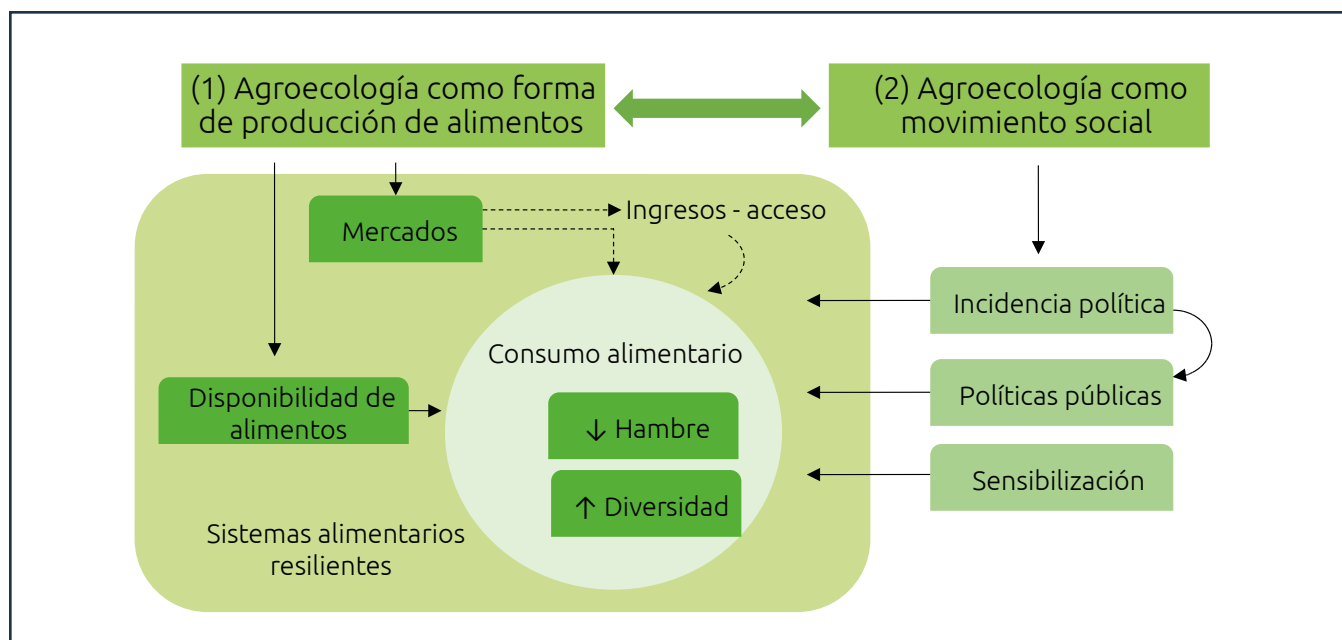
(1) Agroecología como forma de producción de alimentos

(2) Agroecología como movimiento social

Mercados

Ingresos - acceso

Incidencia política

Consumo alimentario

Disponibilidad de alimentos

Políticas públicas

↓ Hambre

↑ Diversidad

Sensibilización

Sistemas alimentarios resilientes